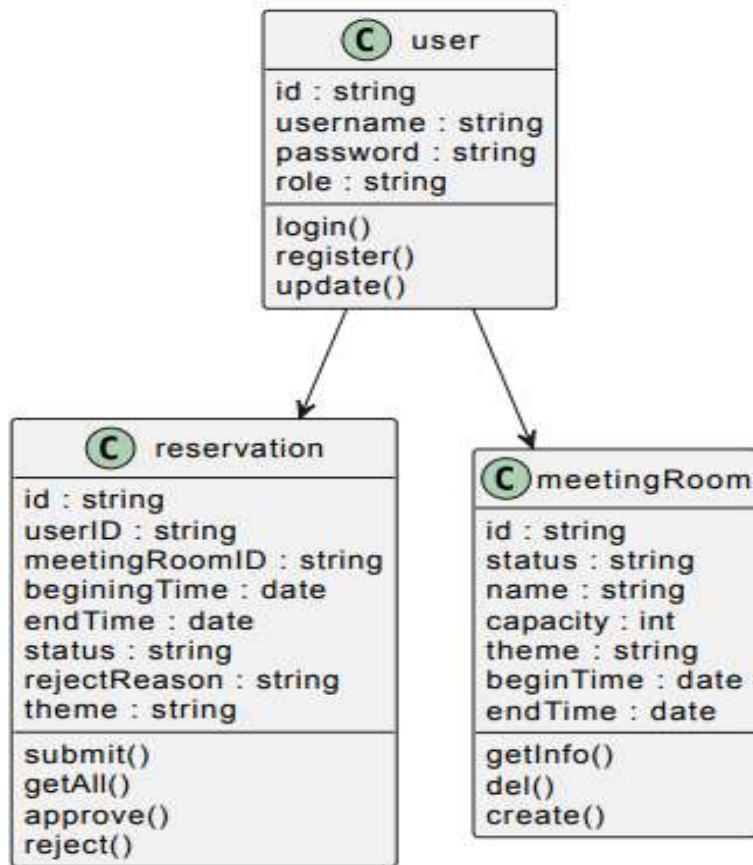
C user

id : string
username : string
password : string
role : string

login()
register()
update()

C reservation

id : string
userID : string
meetingRoomID : string
beginingTime : date
endTime : date
status : string
rejectReason : string
theme : string

submit()
getAll()
approve()
reject()

C meetingRoom

id : string
status : string
name : string
capacity : int
theme : string
beginTime : date
endTime : date

getInfo()
del()
create()